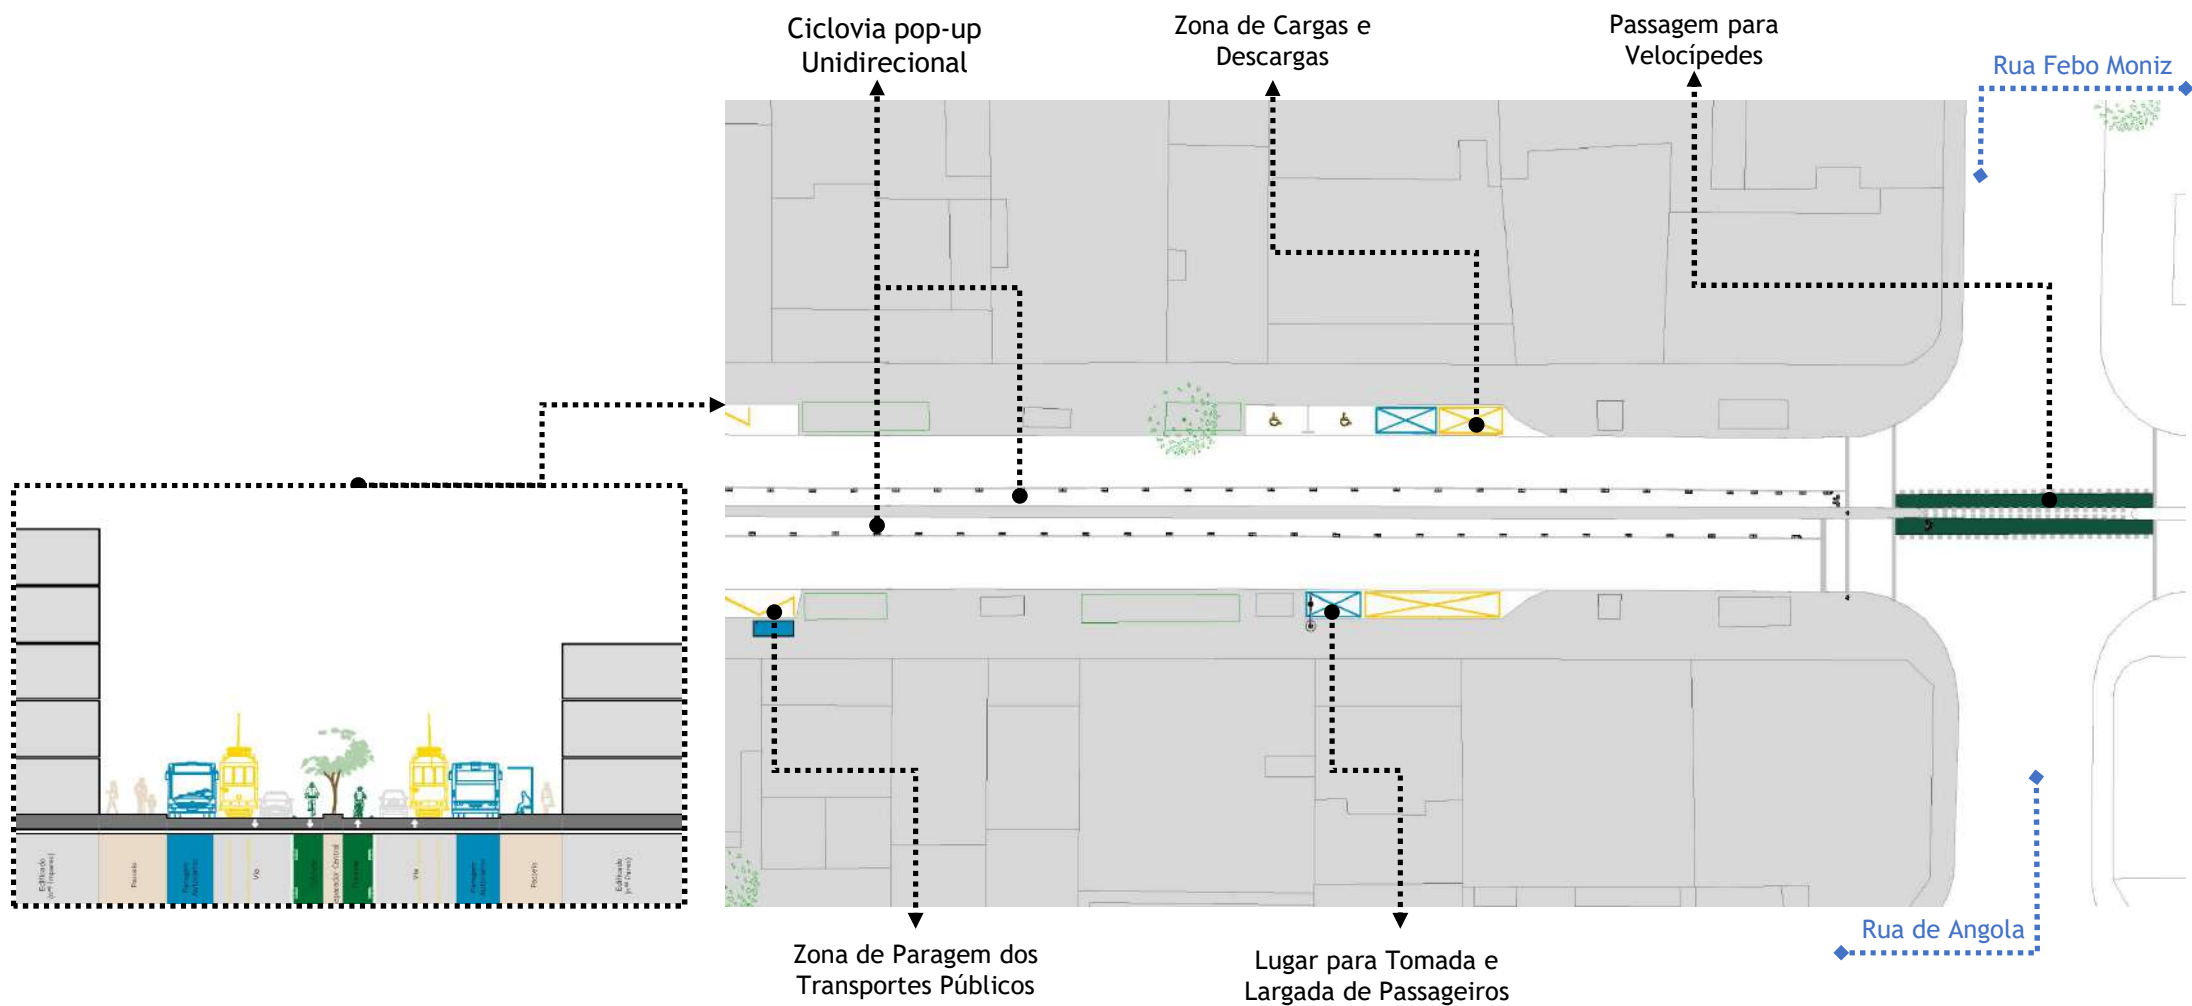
Ciclovia pop-up Unidirecional

Zona de Cargas e Descargas

Passagem para Velocípedes

Rua Febo Moniz

Edifícado (n.º ímpares)

Passeio

Paragem Autocarro

Via

Ciclovia

Separador Central

Ciclovia

Via

Paragem Autocarro

Passeio

Edifícado (n.º Pares)

Zona de Paragem dos Transportes Públicos

Lugar para Tomada e Largada de Passageiros

Rua de Angola